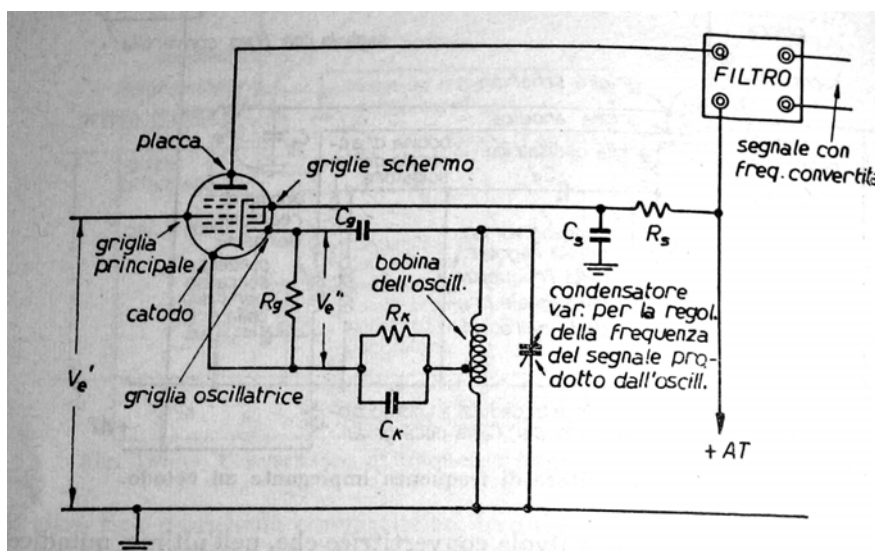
FILTRO

placca

griglie schermo

segnale con freq. convertit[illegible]

griglia principale

catodo

$C_g$

$C_s$

$R_s$

bobina dell'oscill.

$R_g$

$V_e''$

$R_K$

condensatore var. per la regol. della frequenza del segnale prodotto dall'oscill.

$V_e'$

griglia oscillatrice

$C_K$

+ AT